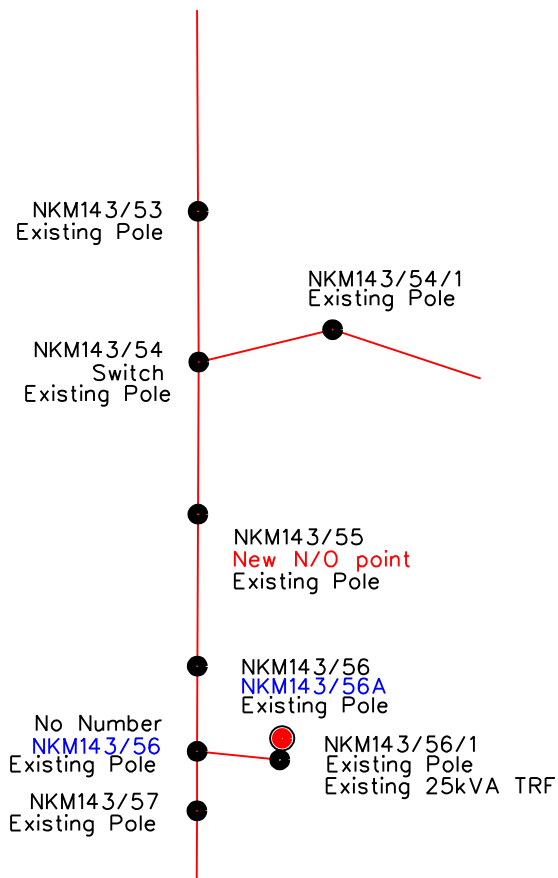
NKM143/53
Existing Pole

NKM143/54/1
Existing Pole

NKM143/54
Switch
Existing Pole

NKM143/55
New N/O point
Existing Pole

NKM143/56
NKM143/56A
Existing Pole

No Number
NKM143/56
Existing Pole

NKM143/56/1
Existing Pole
Existing 25kVA TRF

NKM143/57
Existing Pole